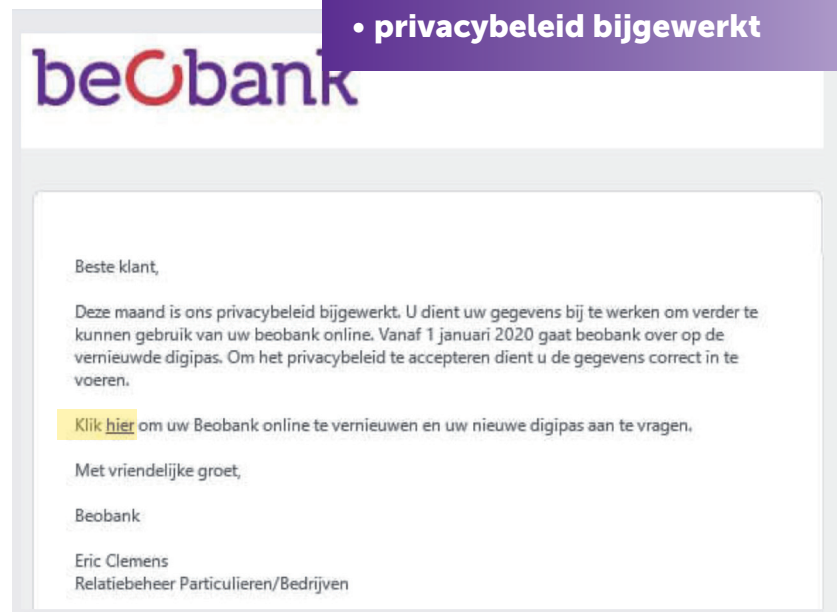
• privacybeleid bijgewerkt

beobank

Beste klant,

Deze maand is ons privacybeleid bijgewerkt. U dient uw gegevens bij te werken om verder te kunnen gebruik van uw beobank online. Vanaf 1 januari 2020 gaat beobank over op de vernieuwde digipas. Om het privacybeleid te accepteren dient u de gegevens correct in te voeren.

Klik hier om uw Beobank online te vernieuwen en uw nieuwe digipas aan te vragen.

Met vriendelijke groet,

Beobank

Eric Clemens
Relatiebeheer Particulieren/Bedrijven